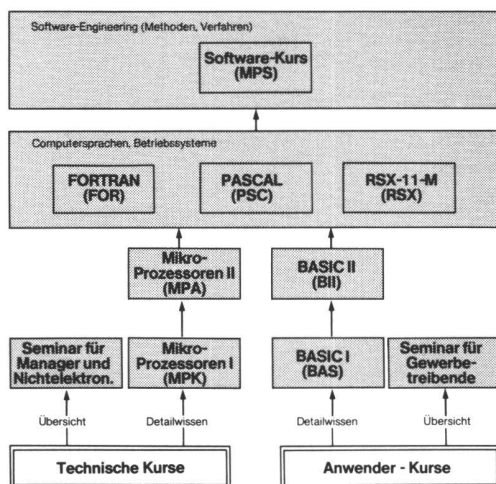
Software-Engineering (Methoden, Verfahren)

Software-Kurs (MPS)

Computersprachen, Betriebssysteme

FORTRAN (FOR)

PASCAL (PSC)

RSX-11-M (RSX)

Mikro-Prozessoren II (MPA)

BASIC II (BII)

Seminar für Manager und Nichtelektron.

Mikro-Prozessoren I (MPK)

BASIC I (BAS)

Seminar für Gewerbetreibende

Übersicht

Detailwissen

Detailwissen

Übersicht

Technische Kurse

Anwender - Kurse